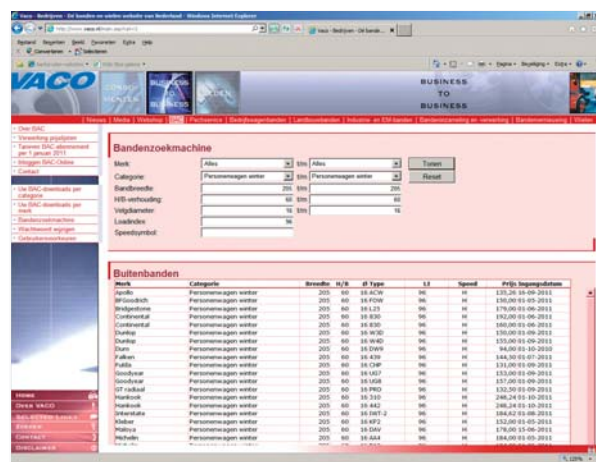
Vaco - Bedrijven - De banden en wielen website van Nederland - Windows Internet Explorer

Bestand Bewerken Beeld Favorieten Extra Help

Vaco - Bedrijven - De bande...

Pagina Beveiliging Extra

VACO

BUSINESS TO BUSINESS

| Nieuws | Media | Webshop | BAC | Pechservice | Bedrijfswagenbanden | Landbouwbanden | Industrie- en EM-banden | Bandeninzameling en -verwerking | Bandenvernieuwing | Wielen

- Over BAC
- Verwerking prijslijsten
- Tarieven BAC abonnement per 1 januari 2011
- Inloggen BAC-Online
- Contact

- Uw BAC-downloads per categorie
- Uw BAC-downloads per merk
- Bandenzoekmachine
- Wachtwoord wijzigen
- Gebruikersvoorwaarden

HOME
OVER VACO
SELECTED LINKS
ZOEKEN
CONTACT
DISCLAIMER

Bandenzoekmachine

Merk: Alles t/m Alles Tonen
Categorie: Personenwagen winter t/m Personenwagen winter Reset
Bandbreedte: 205 t/m 205
H/B-verhouding: 60 t/m 60
Velgdiameter: 16 t/m 16
Loadindex: 96
Speedsymbol:

Buitenbanden

| Merk | Categorie | Breedte | H/B | Ø Type | LI | Speed | Prijs Ingangsdatum |
|---|---|---|---|---|---|---|---|
| Apollo | Personenwagen winter | 205 | 60 | 16 ACW | 96 | H | 135,26 16-09-2011 |
| BFGoodrich | Personenwagen winter | 205 | 60 | 16 FDW | 96 | H | 150,00 01-05-2011 |
| Bridgestone | Personenwagen winter | 205 | 60 | 16 L25 | 96 | H | 170,00 01-06-2011 |
| Continental | Personenwagen winter | 205 | 60 | 16 830 | 96 | H | 192,00 01-06-2011 |
| Continental | Personenwagen winter | 205 | 60 | 16 830 | 96 | H | 160,00 01-06-2011 |
| Dunlop | Personenwagen winter | 205 | 60 | 16 W3D | 96 | H | 150,00 01-09-2011 |
| Dunlop | Personenwagen winter | 205 | 60 | 16 W4D | 96 | H | 155,00 01-09-2011 |
| Dunn | Personenwagen winter | 205 | 60 | 16 DW9 | 96 | H | 94,00 01-10-2010 |
| Falken | Personenwagen winter | 205 | 60 | 16 439 | 96 | H | 144,50 01-07-2011 |
| Fulda | Personenwagen winter | 205 | 60 | 16 CHP | 96 | H | 131,00 01-09-2011 |
| Goodyear | Personenwagen winter | 205 | 60 | 16 UG7 | 96 | H | 153,00 01-09-2011 |
| Goodyear | Personenwagen winter | 205 | 60 | 16 UG8 | 96 | H | 157,00 01-09-2011 |
| GT radial | Personenwagen winter | 205 | 60 | 16 PRO | 96 | H | 132,50 01-09-2011 |
| Hankook | Personenwagen winter | 205 | 60 | 16 310 | 96 | H | 248,24 01-10-2011 |
| Hankook | Personenwagen winter | 205 | 60 | 16 442 | 96 | H | 248,24 01-10-2011 |
| Interstate | Personenwagen winter | 205 | 60 | 16 IWT-2 | 96 | H | 184,62 01-08-2011 |
| Kleber | Personenwagen winter | 205 | 60 | 16 KF2 | 96 | H | 152,00 01-05-2011 |
| Malesa | Personenwagen winter | 205 | 60 | 16 DAV | 96 | H | 176,00 15-06-2011 |
| Michelin | Personenwagen winter | 205 | 60 | 16 AA4 | 96 | H | 184,00 01-05-2011 |

125%